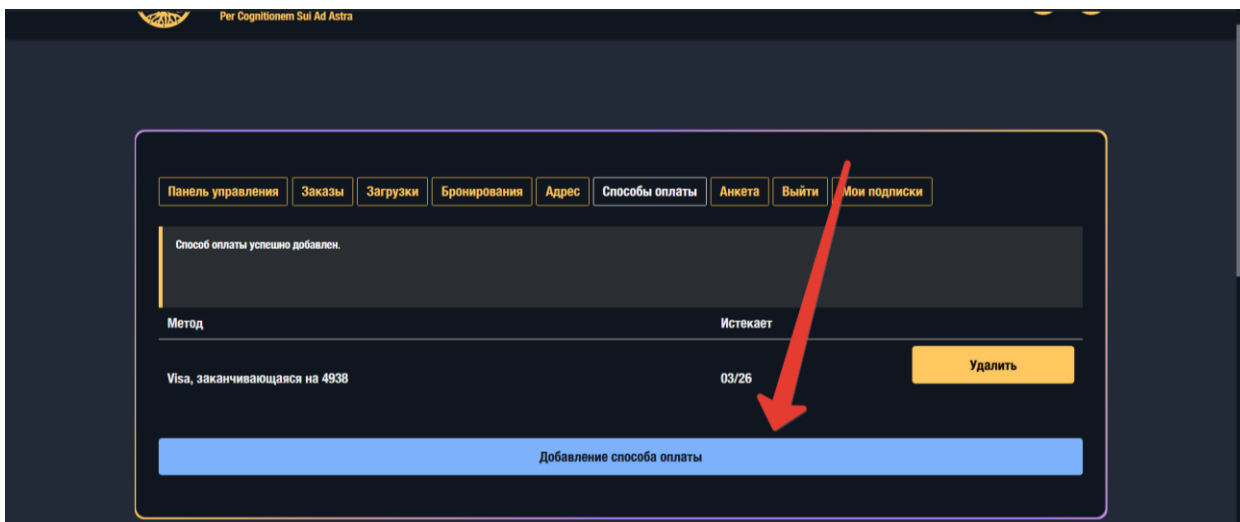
Per Cognitionem Sui Ad Astra

Панель управления | Заказы | Загрузки | Бронирования | Адрес | Способы оплаты | Анкета | Выйти | Мои подписки

Способ оплаты успешно добавлен.

| Метод | Истекает | |
|---|---|---|
| Visa, заканчивающаяся на 4938 | 03/26 | Удалить |

Добавление способа оплаты